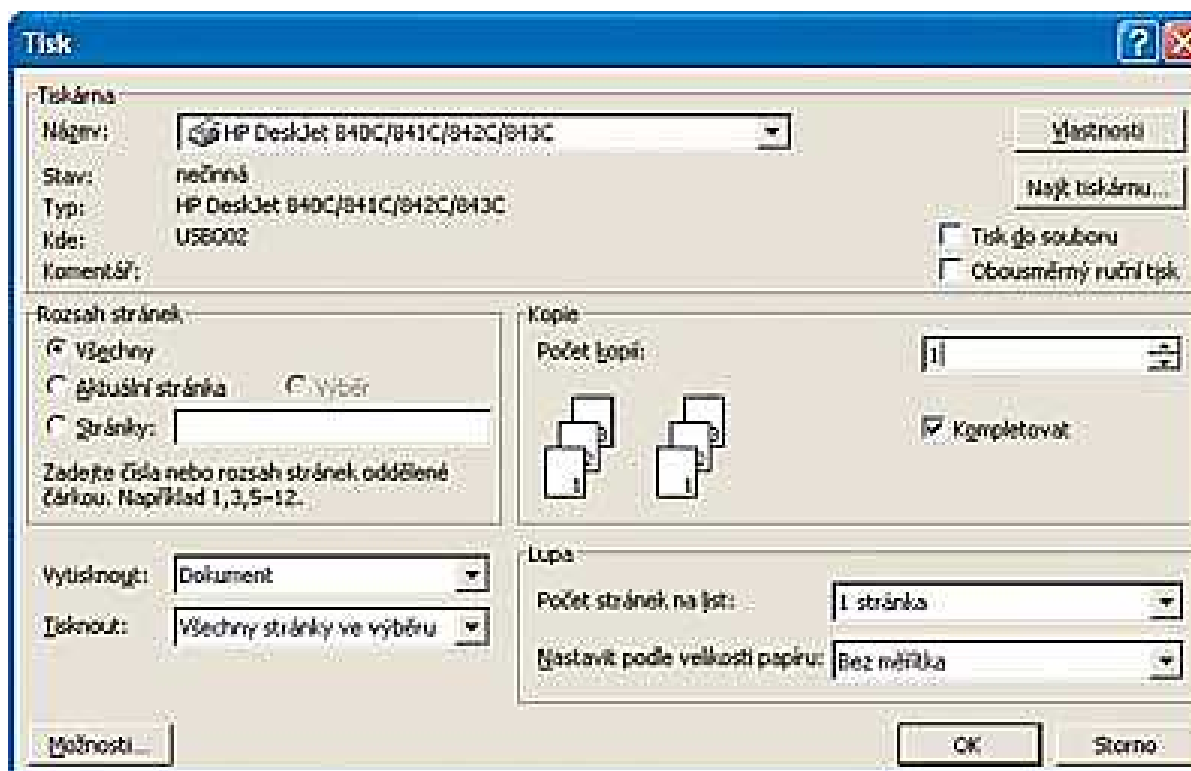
Tisk

Tiskárna
Název: HP DeskJet 840C/841C/842C/843C
Stav: nečinná
Typ: HP DeskJet 840C/841C/842C/843C
Kde: USB002
Komentář:

Vlastnosti
Najít tiskárnu...
Tisk do souboru
Obousměrný ruční tisk

Rozsah stránek
Všechny
Aktuální stránka
Výběr
Stránky:
Zadejte čísla nebo rozsah stránek oddělené čárkou. Například 1,3,5–12.

Kopie
Počet kopií: 1
Kompletovat

Vytisknout: Dokument
Tisknout: Všechny stránky ve výběru

Lupa
Počet stránek na list: 1 stránka
Nastavit podle velikosti papíru: Bez měřítka

Možnosti...
OK
Storno